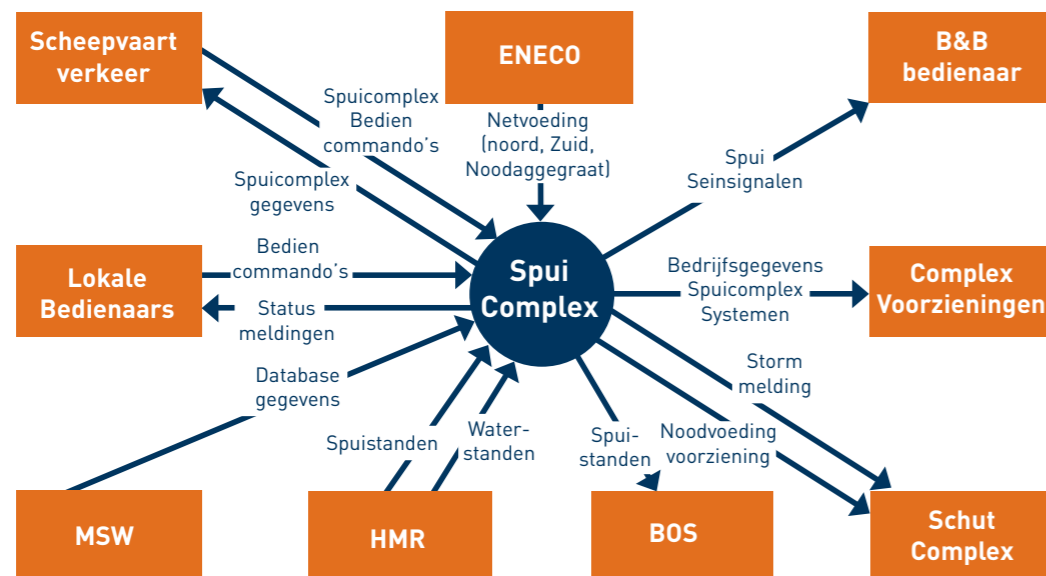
Scheepvaart verkeer

ENECO

B&B bedienaar

Spuicomplex Bedien commando's

Netvoeding (noord, Zuid, Noodaggegraat)

Spuicomplex gegevens

Spui Seinsignalen

Bedien commando's

Lokale Bedienaars

Status meldingen

Spui Complex

Bedrijfsgegevens Spuicomplex Systemen

Complex Voorzieningen

Storm melding

Database gegevens

Spuistanden

Waterstanden

Spuistanden

Noodvoeding voorziening

MSW

HMR

BOS

Schut Complex